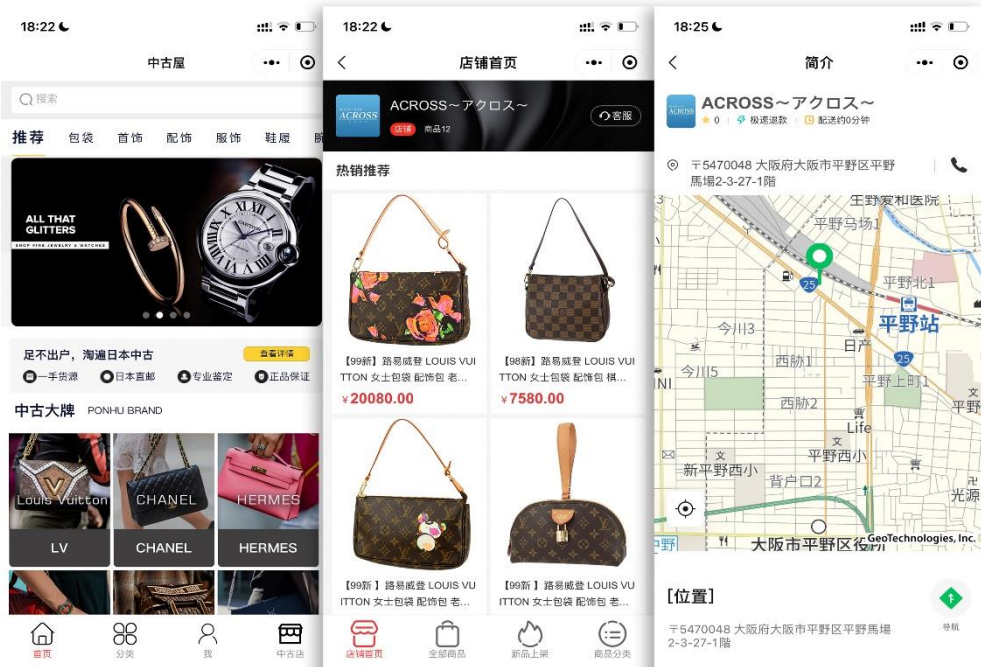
18:22

中古屋

搜索

推荐 包袋 首饰 配饰 服饰 鞋履

ALL THAT GLITTERS
SHOP FINE JEWELRY & WATCHES

足不出户，淘遍日本中古 查看详情

一手货源 日本直邮 专业鉴定 正品保证

中古大牌 PONHU BRAND

Louis Vuitton
LV

CHANEL
CHANEL

HERMES
HERMES

首页 分类 我 中古店

18:22

店铺首页

ACROSS ACROSS〜アクロス〜 店铺 商品12 客服

热销推荐

【99新】路易威登 LOUIS VUITTON 女士包袋 配饰包 老...
¥20080.00

【98新】路易威登 LOUIS VUITTON 女士包袋 配饰包 棋...
¥7580.00

【99新】路易威登 LOUIS VUITTON 女士包袋 配饰包 老...

【99新】路易威登 LOUIS VUITTON 女士包袋 配饰包 老...

店铺首页 全部商品 新品上架 商品分类

18:25

简介

ACROSS〜アクロス〜
0 极速退款 配送约0分钟

〒5470048 大阪府大阪市平野区平野馬場2-3-27-1階

平野馬場1
平野北1
平野站
今川3
西脇1
日产
今川5
平野上町1
西脇2
Life
新平野西小
平野西小
背戸口2
光源
平野
大阪市平野区役所
GeoTechnologies, Inc.
25

[位置]

〒5470048 大阪府大阪市平野区平野馬場2-3-27-1階

导航